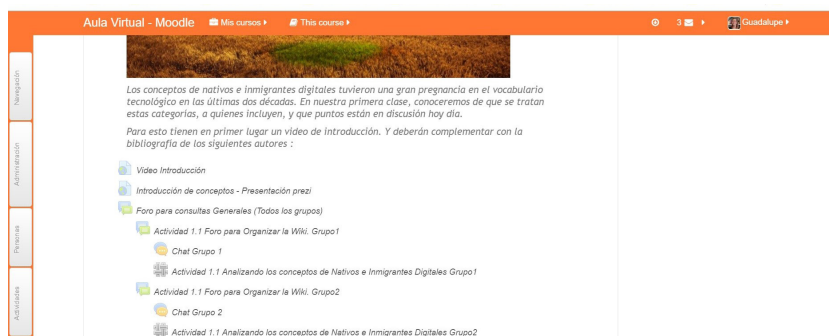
Aula Virtual - Moodle Mis cursos This course 3 Guadalupe

Navegación

Administración

Personas

Actividades

Los conceptos de nativos e inmigrantes digitales tuvieron una gran pregnancia en el vocabulario tecnológico en las últimas dos décadas. En nuestra primera clase, conoceremos de que se tratan estas categorías, a quienes incluyen, y que puntos están en discusión hoy día.

Para esto tienen en primer lugar un video de introducción. Y deberán complementar con la bibliografía de los siguientes autores :

Video Introducción

Introducción de conceptos - Presentación prezi

Foro para consultas Generales (Todos los grupos)

Actividad 1.1 Foro para Organizar la Wiki. Grupo1

Chat Grupo 1

Actividad 1.1 Analizando los conceptos de Nativos e Inmigrantes Digitales Grupo1

Actividad 1.1 Foro para Organizar la Wiki. Grupo2

Chat Grupo 2

Actividad 1.1 Analizando los conceptos de Nativos e Inmigrantes Digitales Grupo2